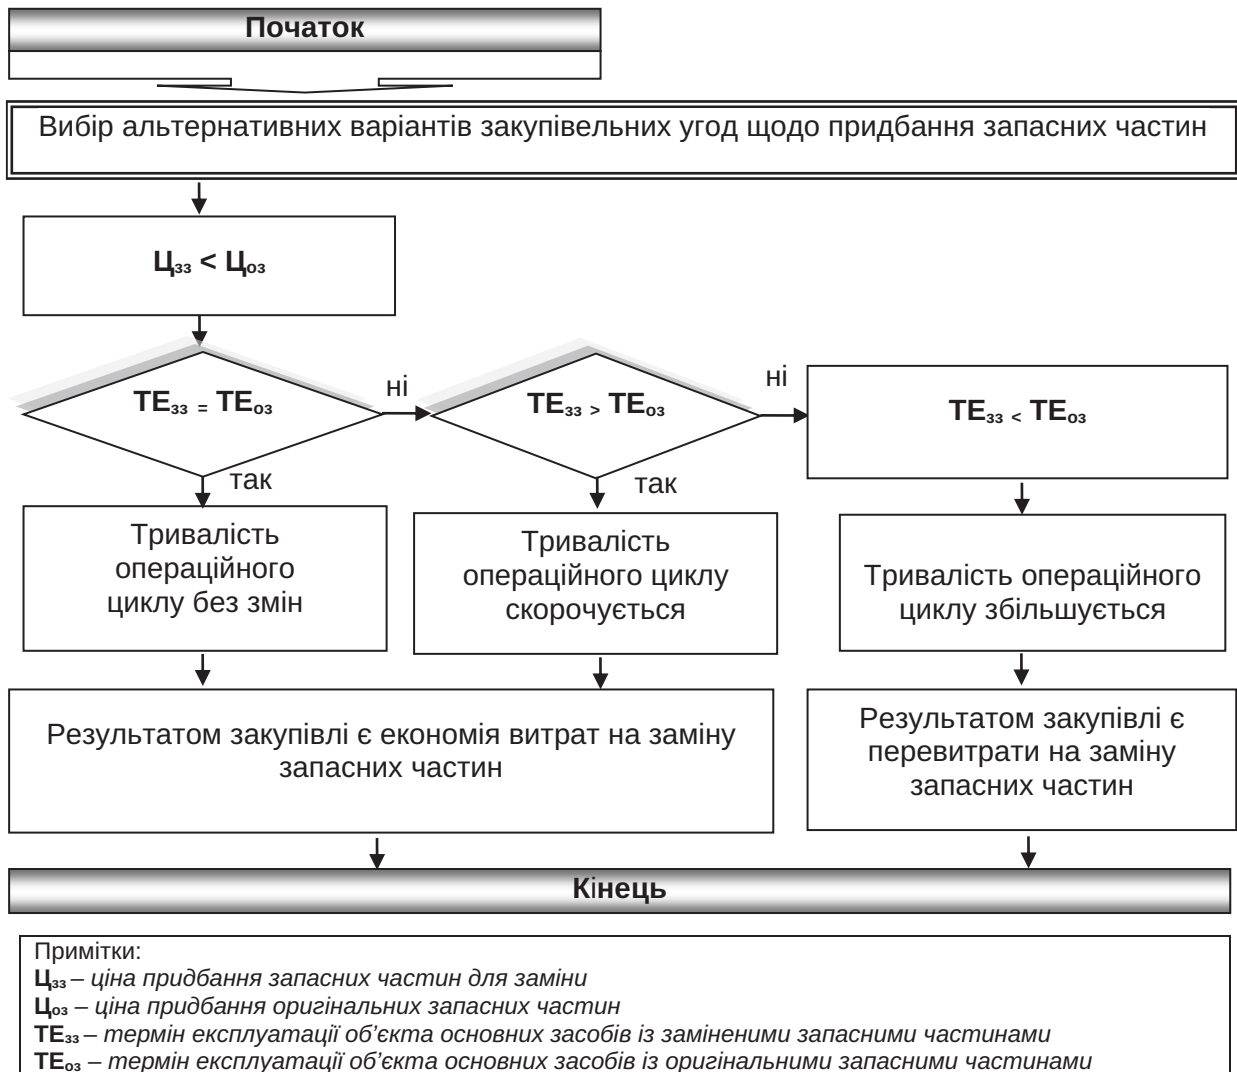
Початок

Вибір альтернативних варіантів закупівельних угод щодо придбання запасних частин

$Ц_{зз}$ < $Ц_{оз}$

$ТЕ_{зз}$ = $ТЕ_{оз}$

ні

$ТЕ_{зз}$ > $ТЕ_{оз}$

ні

$ТЕ_{зз}$ < $ТЕ_{оз}$

так

так

Тривалість операційного циклу без змін

Тривалість операційного циклу скорочується

Тривалість операційного циклу збільшується

Результатом закупівлі є економія витрат на заміну запасних частин

Результатом закупівлі є перевитрати на заміну запасних частин

Кінець

Примітки:
$Ц_{зз}$ – ціна придбання запасних частин для заміни
$Ц_{оз}$ – ціна придбання оригінальних запасних частин
$ТЕ_{зз}$ – термін експлуатації об'єкта основних засобів із заміненими запасними частинами
$ТЕ_{оз}$ – термін експлуатації об'єкта основних засобів із оригінальними запасними частинами